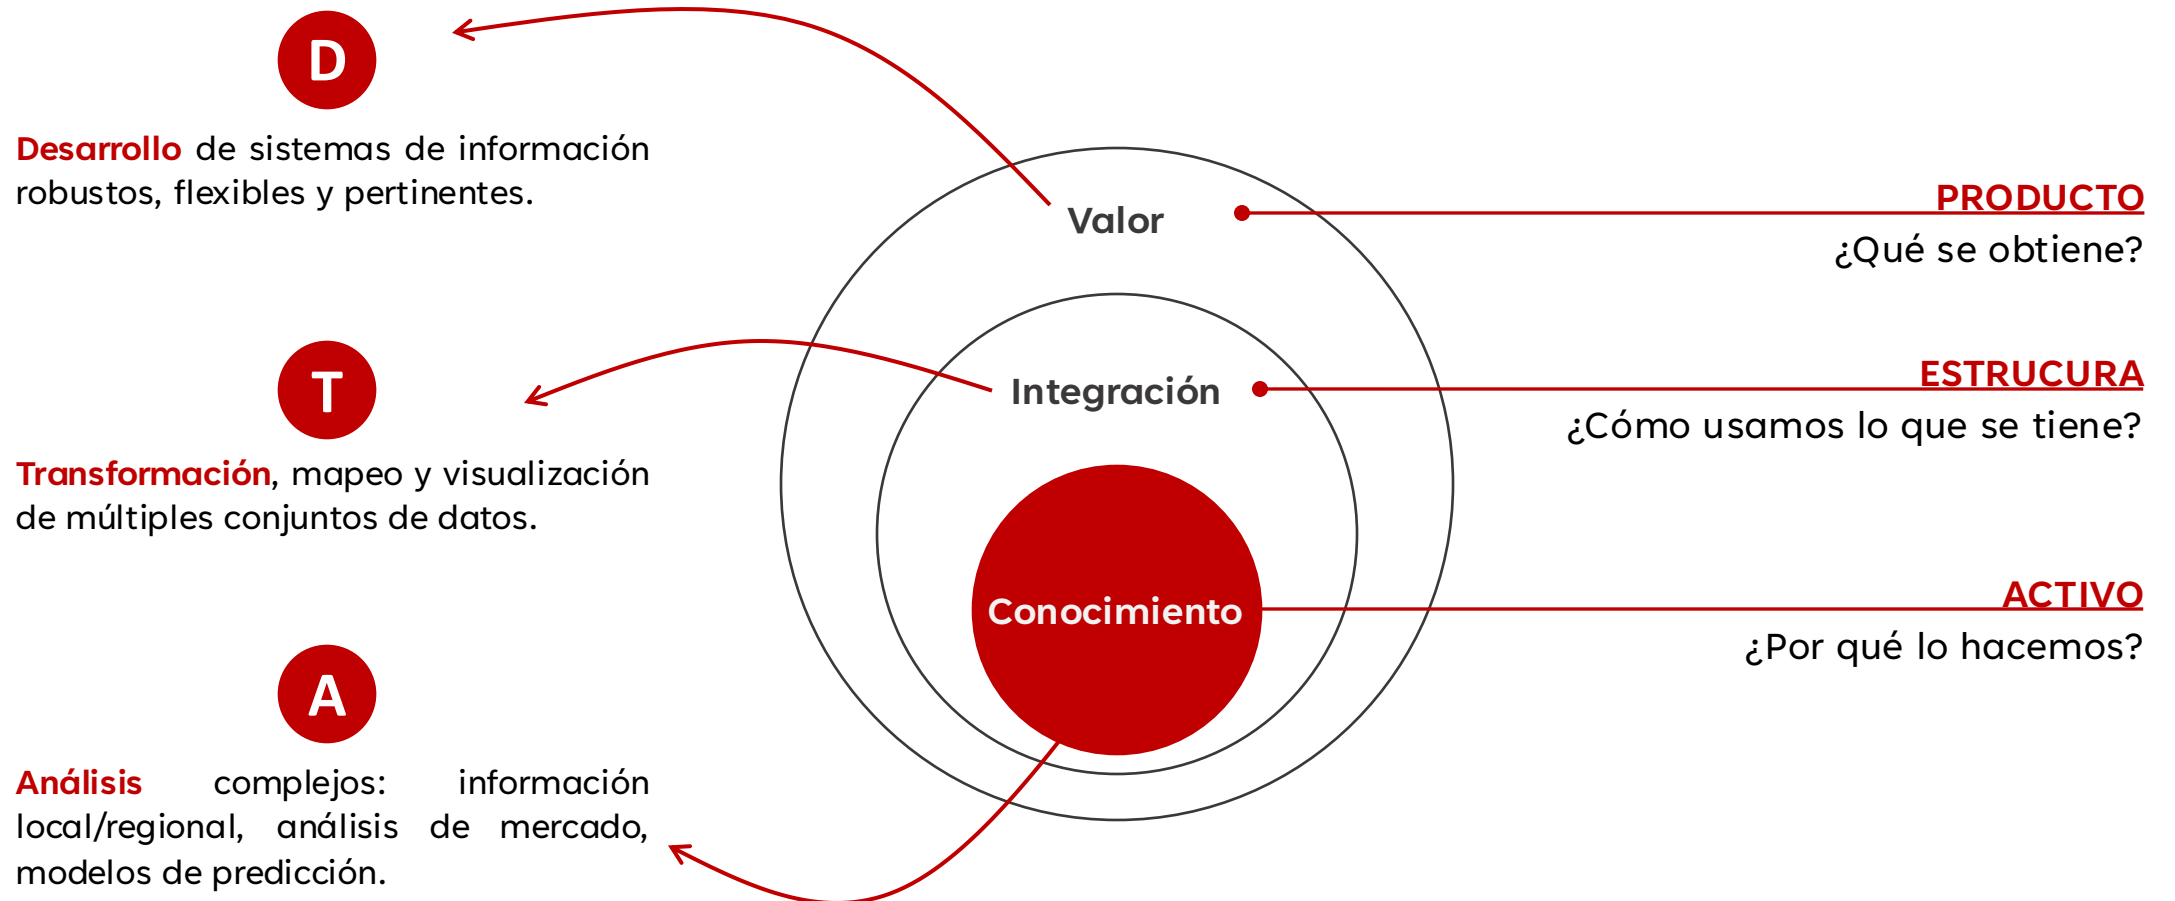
D

Desarrollo de sistemas de información robustos, flexibles y pertinentes.

T

Transformación, mapeo y visualización de múltiples conjuntos de datos.

A

Análisis complejos: información local/regional, análisis de mercado, modelos de predicción.

Valor

Integración

Conocimiento

PRODUCTO
¿Qué se obtiene?

ESTRUCURA
¿Cómo usamos lo que se tiene?

ACTIVO
¿Por qué lo hacemos?